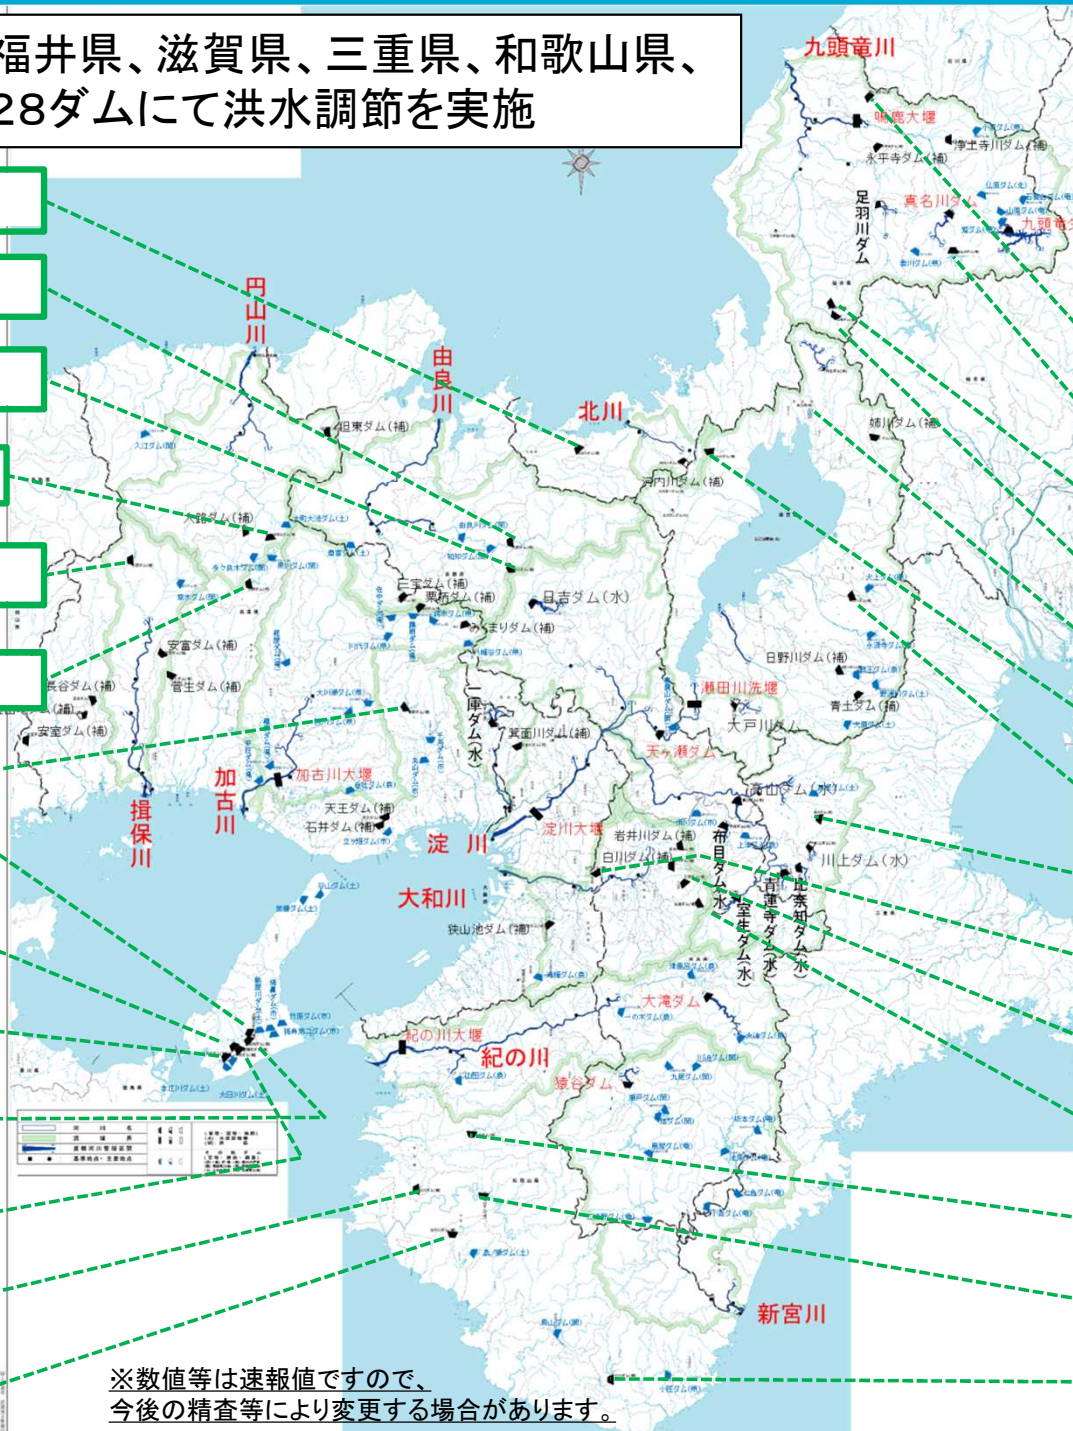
福井県、滋賀県、三重県、和歌山県、
28ダムにて洪水調節を実施

九頭竜川
鳴鹿大堰
浄土寺川ダム(補)
永平寺ダム(補)
足羽川ダム
真名川ダム
九頭竜

円山川
由良川
北川
但東ダム(補)
河内川ダム(補)
姉川ダム(補)
大路ダム(補)
三宝ダム(補)
栗柄ダム(補)
日吉ダム(水)
みまりダム(補)
安富ダム(補)
菅生ダム(補)
長谷ダム(補)
安室ダム(補)
日野川ダム(補)
青土ダム(補)
瀬田川洗堰
大戸川ダム
一庫ダム(水)
箕面川ダム(補)
天ヶ瀬ダム
加古川大堰
加古川
揖保川
天王ダム(補)
石井ダム(補)
淀川
淀川大堰
岩井川ダム(補)
白川ダム(補)
布目ダム(水)
高山ダム(水)
川上ダム(水)
比奈知ダム(水)
青蓮寺ダム(水)
室生ダム(水)
大和川
狭山池ダム(補)
大滝ダム
紀の川大堰
紀の川
猿谷ダム
新宮川

※数値等は速報値ですので、
今後の精査等により変更する場合があります。